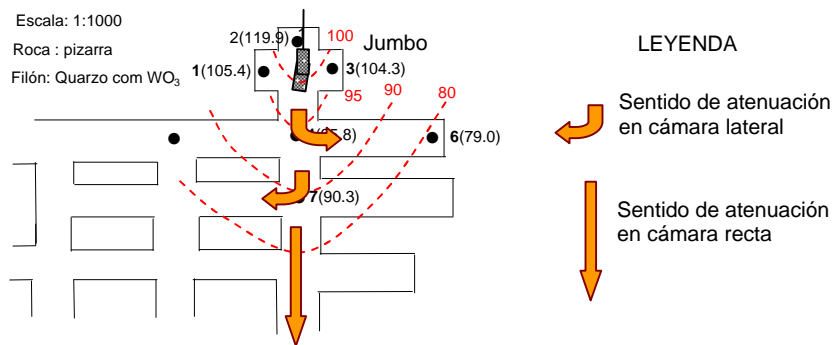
Escala: 1:1000

Roca : pizarra

Filón: Quarzo com $WO_3$

2(119.9)

100

Jumbo

1(105.4)

3(104.3)

95

90

80

([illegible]8)

6(79.0)

7(90.3)

LEYENDA

Sentido de atenuación en cámara lateral

Sentido de atenuación en cámara recta